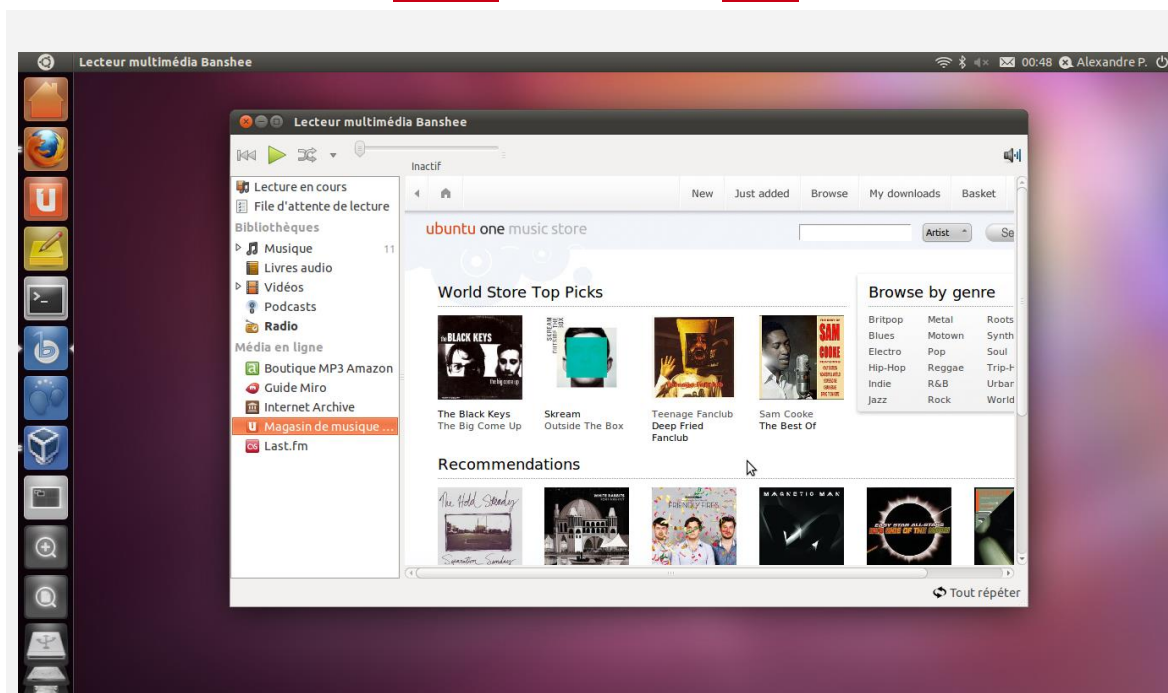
Lecteur multimédia Banshee

00:48 Alexandre P.

Lecteur multimédia Banshee

Inactif

Lecture en cours
File d'attente de lecture
Bibliothèques
Musique 11
Livres audio
Vidéos
Podcasts
Radio
Média en ligne
Boutique MP3 Amazon
Guide Miro
Internet Archive
Magasin de musique ...
Last.fm

New Just added Browse My downloads Basket

ubuntu one music store

Artist Se

World Store Top Picks

The Black Keys
The Big Come Up

Skream
Outside The Box

Teenage Fanclub
Deep Fried Fanclub

Sam Cooke
The Best Of

Browse by genre

| | | |
|---|---|---|
| Britpop | Metal | Roots |
| Blues | Motown | Synth |
| Electro | Pop | Soul |
| Hip-Hop | Reggae | Trip-H |
| Indie | R&B | Urbar |
| Jazz | Rock | World |

Recommendations

Tout répéter